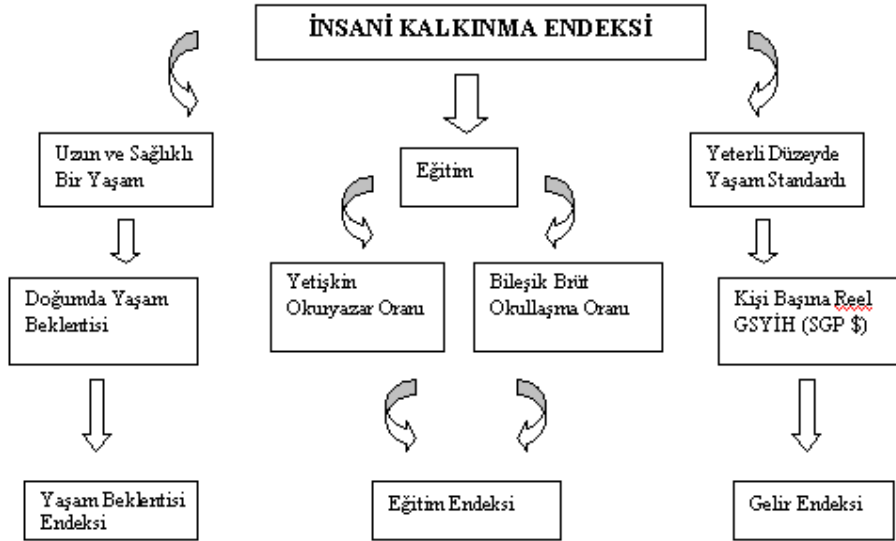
İNSANİ KALKINMA ENDEKSİ

Uzun ve Sağlıklı Bir Yaşam

Eğitim

Yeterli Düzeyde Yaşam Standardı

Doğumda Yaşam Beklentisi

Yetişkin Okuryazar Oranı

Bileşik Brüt Okullaşma Oranı

Kişi Başına Reel GSYİH (SGP $)

Yaşam Beklentisi Endeksi

Eğitim Endeksi

Gelir Endeksi